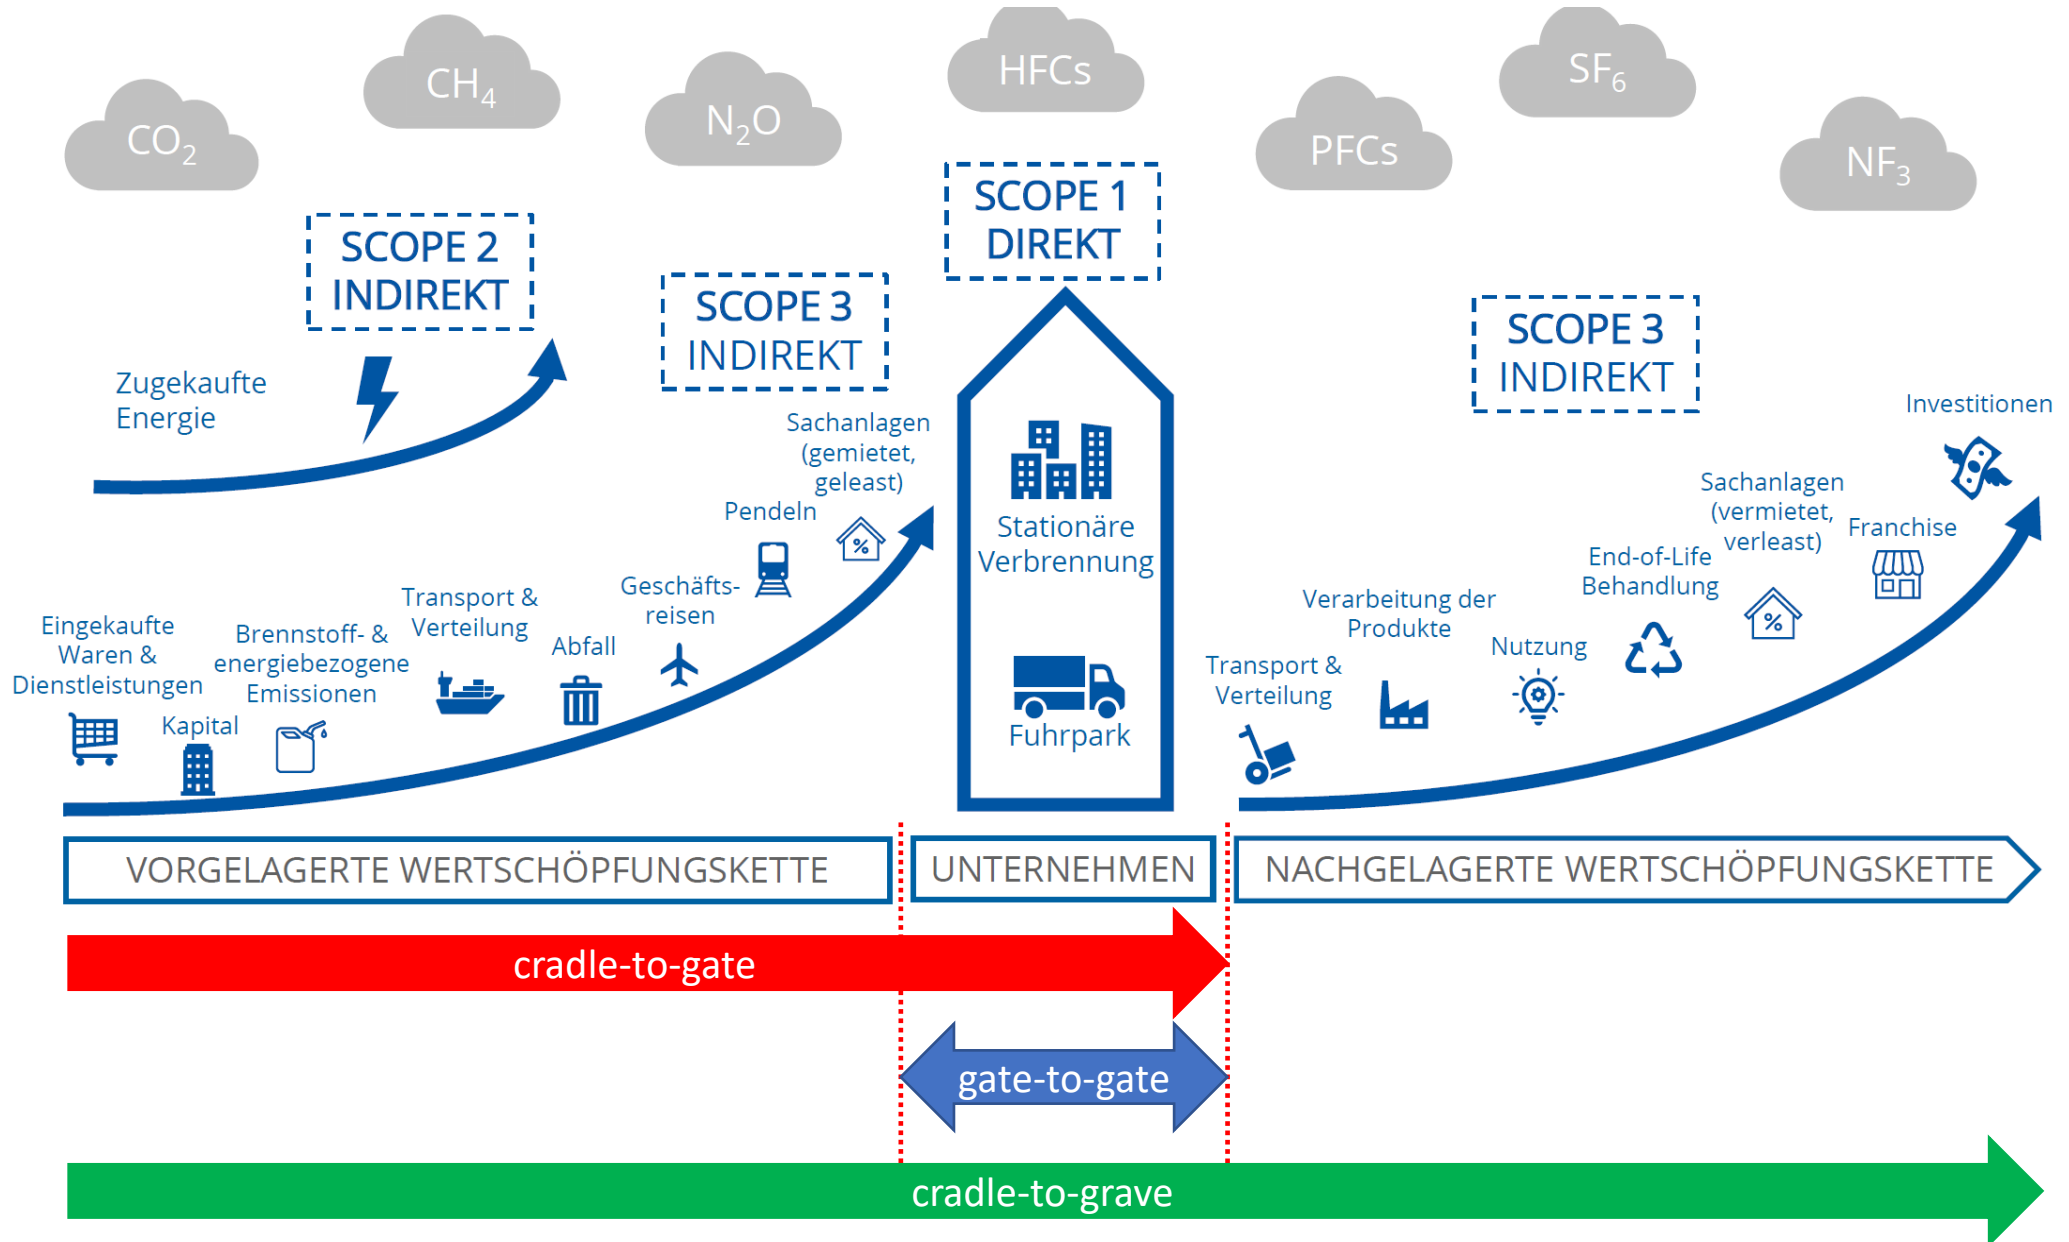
$CO_2$

$CH_4$

$N_2O$

HFCs

PFCs

$SF_6$

$NF_3$

SCOPE 2
INDIREKT

SCOPE 3
INDIREKT

SCOPE 1
DIREKT

SCOPE 3
INDIREKT

Zugekaufte Energie

Sachanlagen (gemietet, geleast)

Pendeln

Geschäftsreisen

Abfall

Transport & Verteilung

Brennstoff- & energiebezogene Emissionen

Eingekaufte Waren & Dienstleistungen

Kapital

Stationäre Verbrennung

Fuhrpark

Investitionen

Sachanlagen (vermietet, verleast)

Franchise

End-of-Life Behandlung

Verarbeitung der Produkte

Nutzung

Transport & Verteilung

VORGELAGERTE WERTSCHÖPFUNGSKETTE

UNTERNEHMEN

NACHGELAGERTE WERTSCHÖPFUNGSKETTE

cradle-to-gate

gate-to-gate

cradle-to-grave